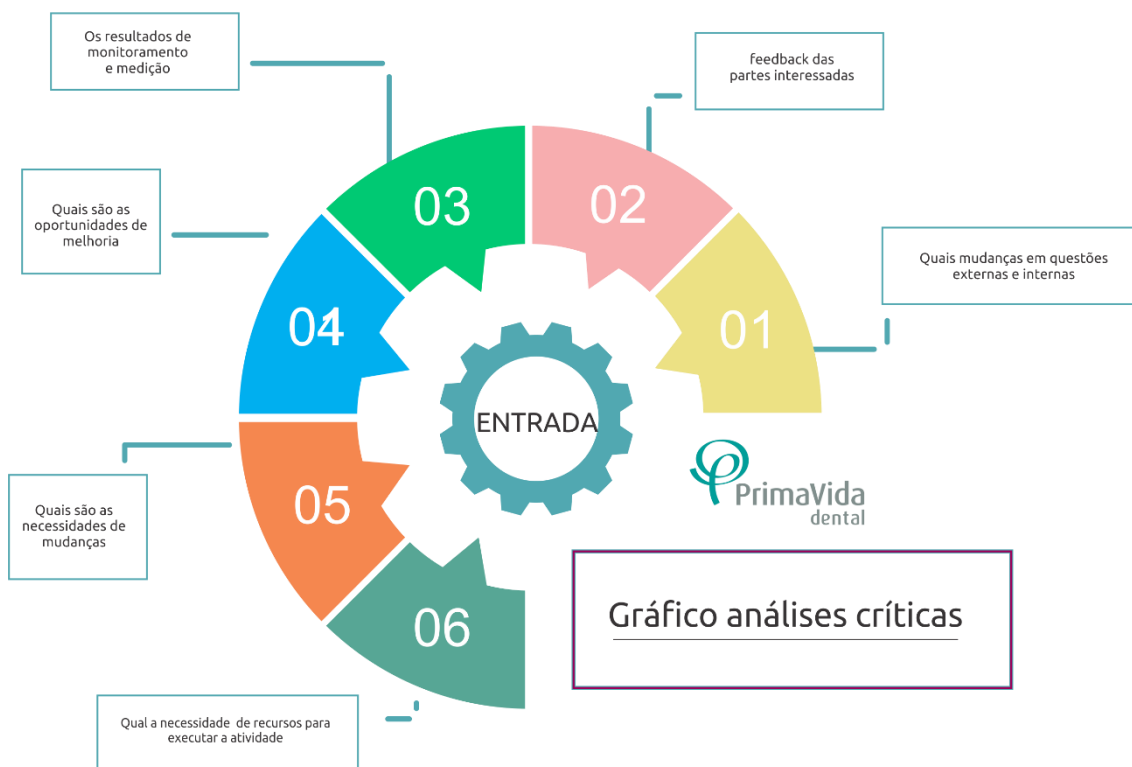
Os resultados de monitoramento e medição

feedback das partes interessadas

Quais são as oportunidades de melhoria

03

02

Quais mudanças em questões externas e internas

04

01

ENTRADA

Quais são as necessidades de mudanças

05

PrimaVida dental

06

Gráfico análises críticas

Qual a necessidade de recursos para executar a atividade